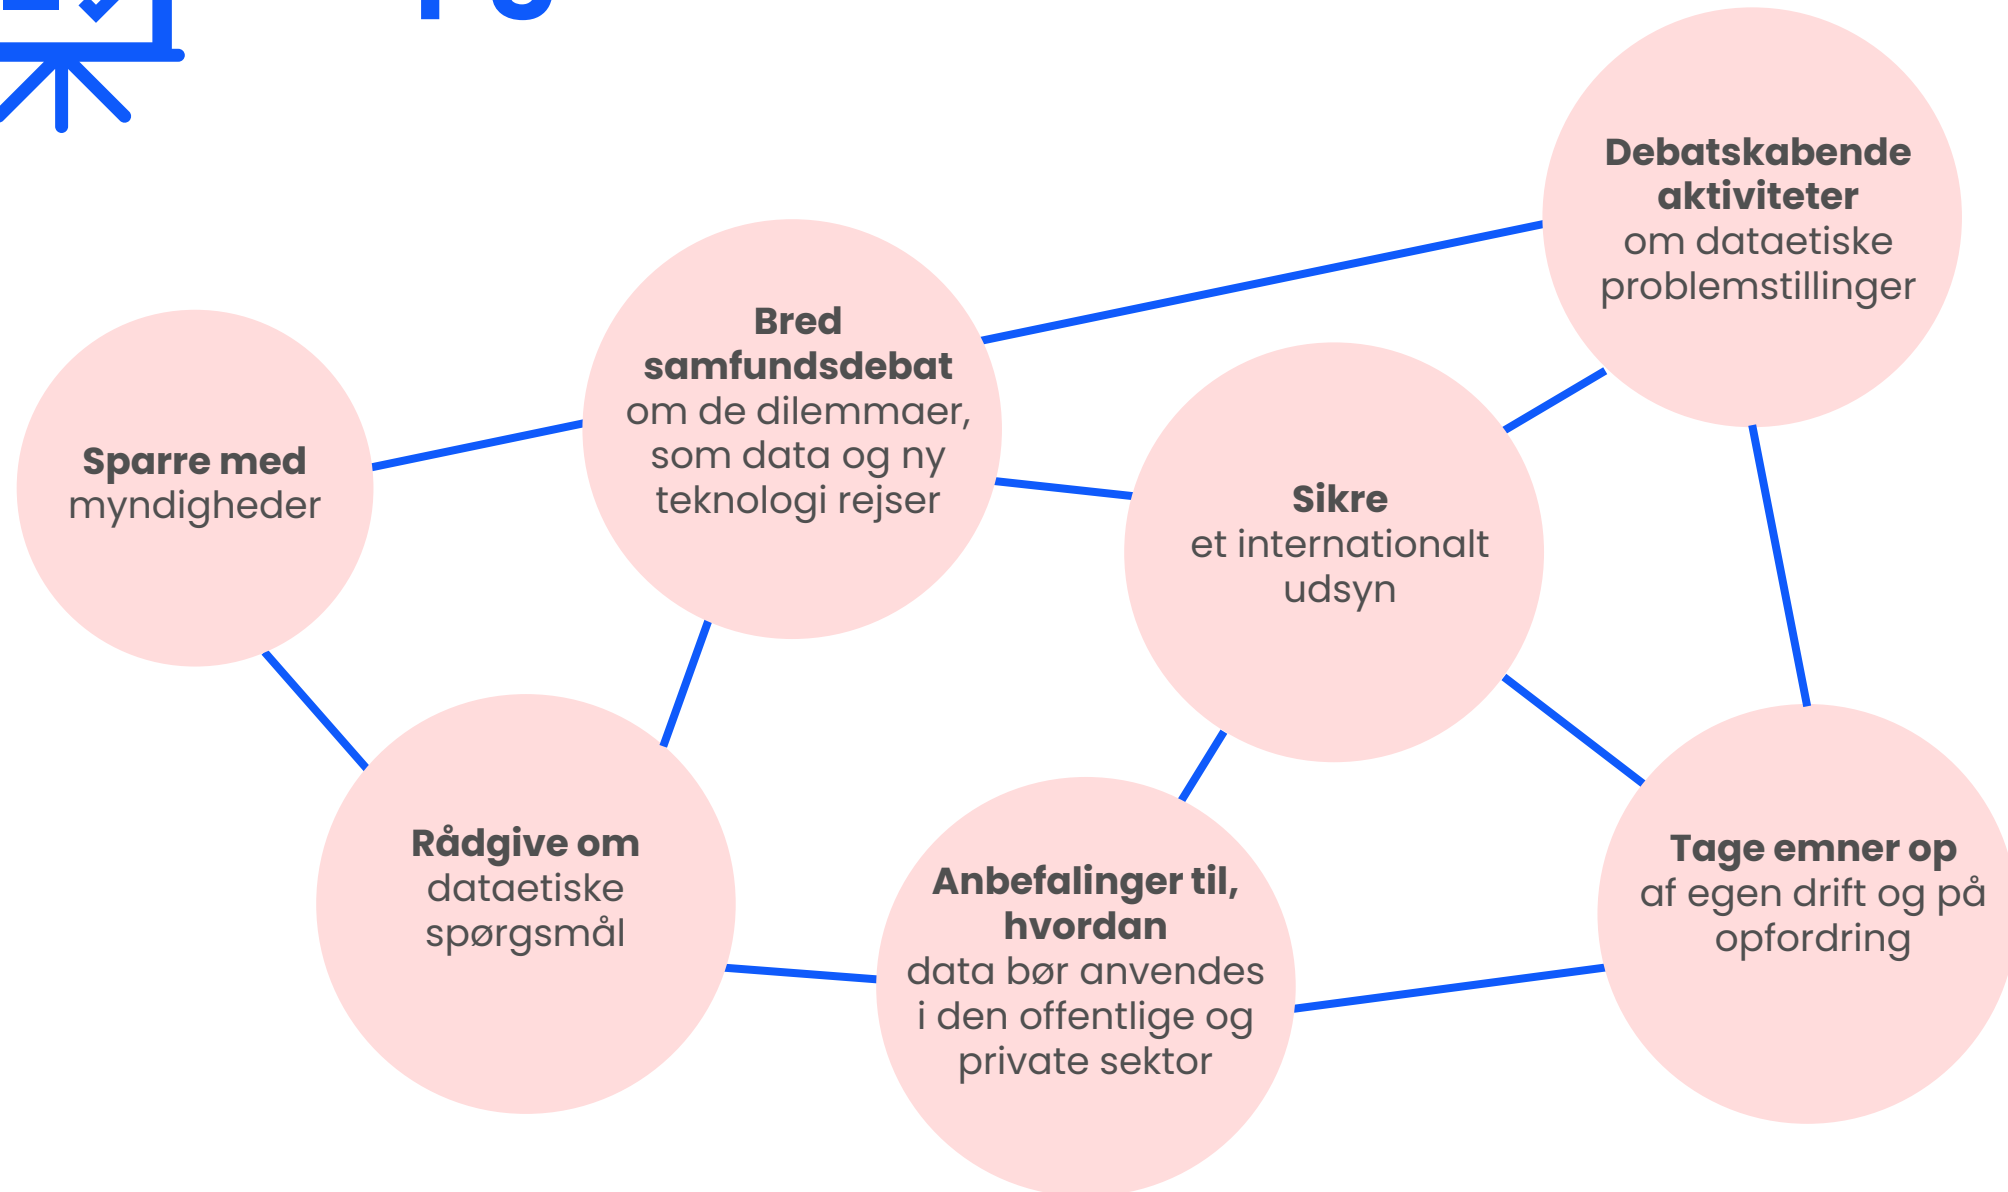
Debatskabende aktiviteter om dataetiske problemstillinger

Bred samfundsdebat om de dilemmaer, som data og ny teknologi rejser

Sparre med myndigheder

Sikre et internationalt udsyn

Rådgive om dataetiske spørgsmål

Anbefalinger til, hvordan data bør anvendes i den offentlige og private sektor

Tage emner op af egen drift og på opfordring